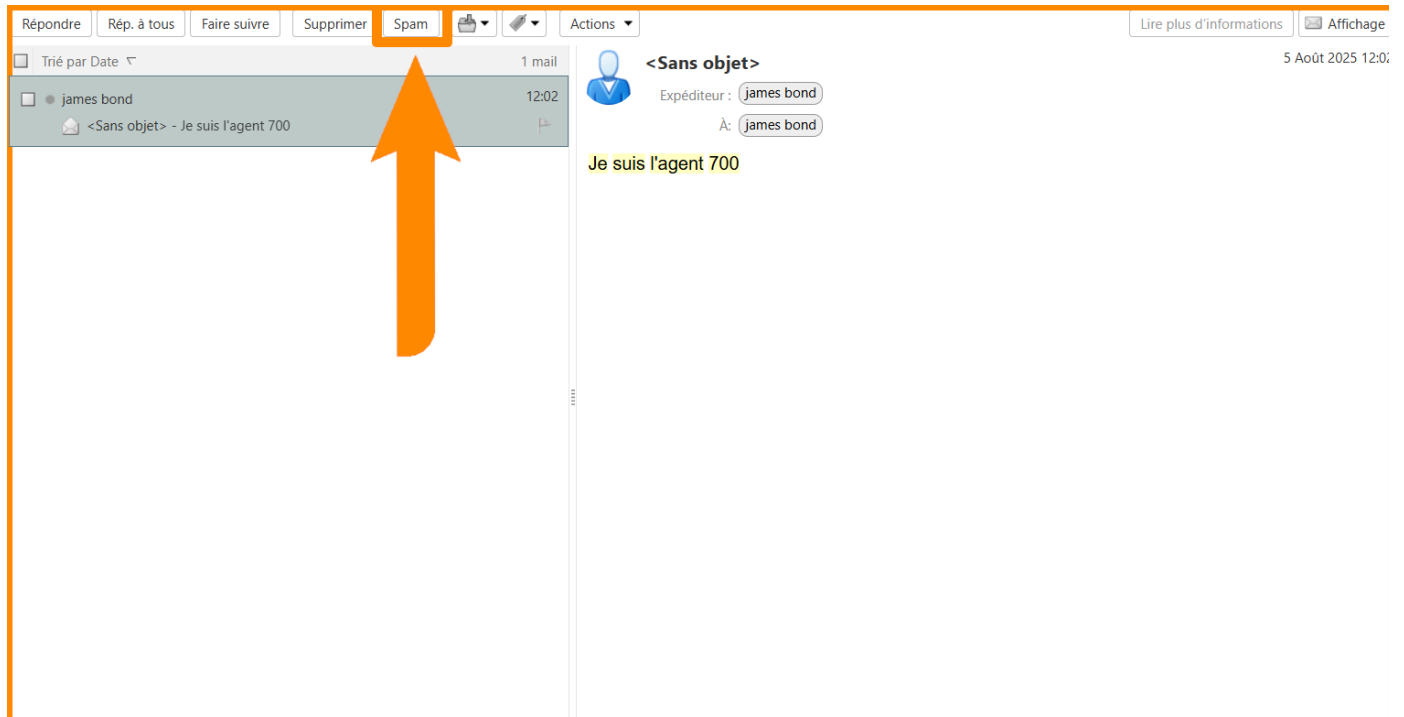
Répondre Rép. à tous Faire suivre Supprimer Spam Actions Lire plus d'informations Affichage

Trié par Date 1 mail

james bond 12:02
<Sans objet> - Je suis l'agent 700

<Sans objet>
5 Août 2025 12:0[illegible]
Expéditeur : james bond
À: james bond

Je suis l'agent 700